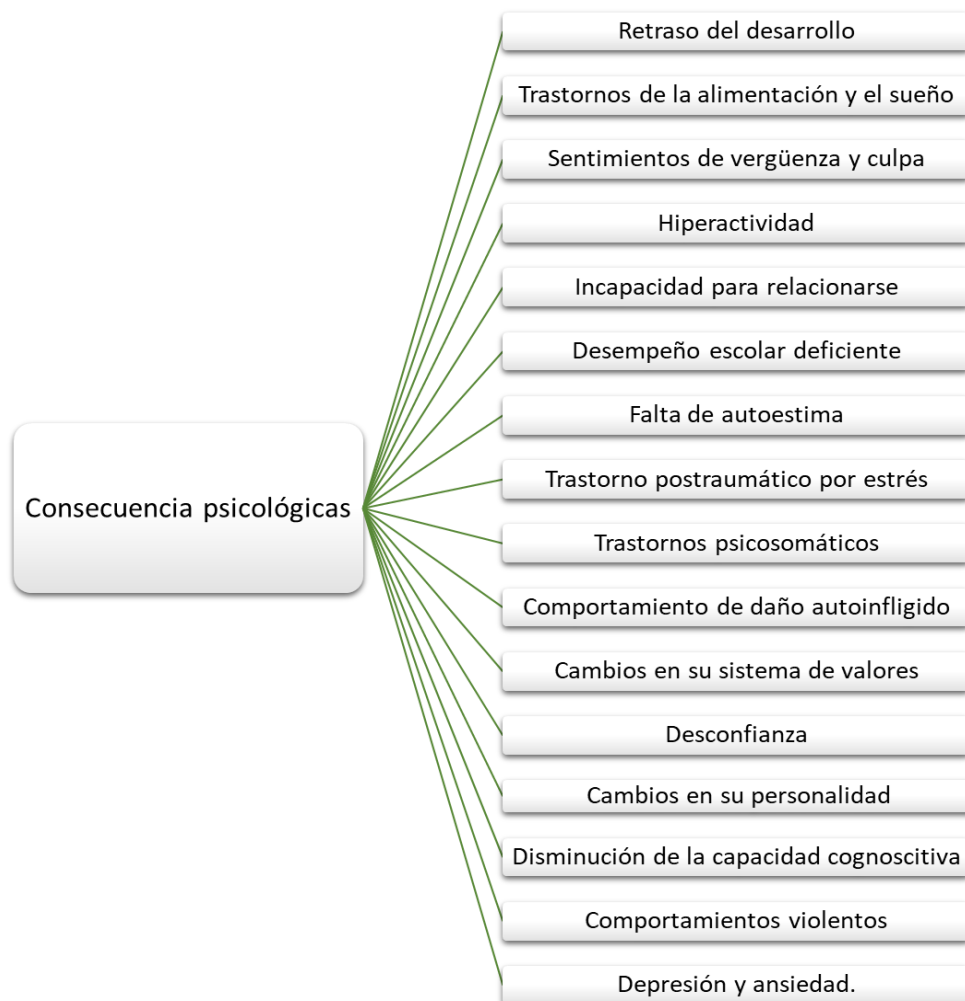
Consecuencia psicológicas

Retraso del desarrollo

Trastornos de la alimentación y el sueño

Sentimientos de vergüenza y culpa

Hiperactividad

Incapacidad para relacionarse

Desempeño escolar deficiente

Falta de autoestima

Trastorno postraumático por estrés

Trastornos psicosomáticos

Comportamiento de daño autoinfligido

Cambios en su sistema de valores

Desconfianza

Cambios en su personalidad

Disminución de la capacidad cognoscitiva

Comportamientos violentos

Depresión y ansiedad.